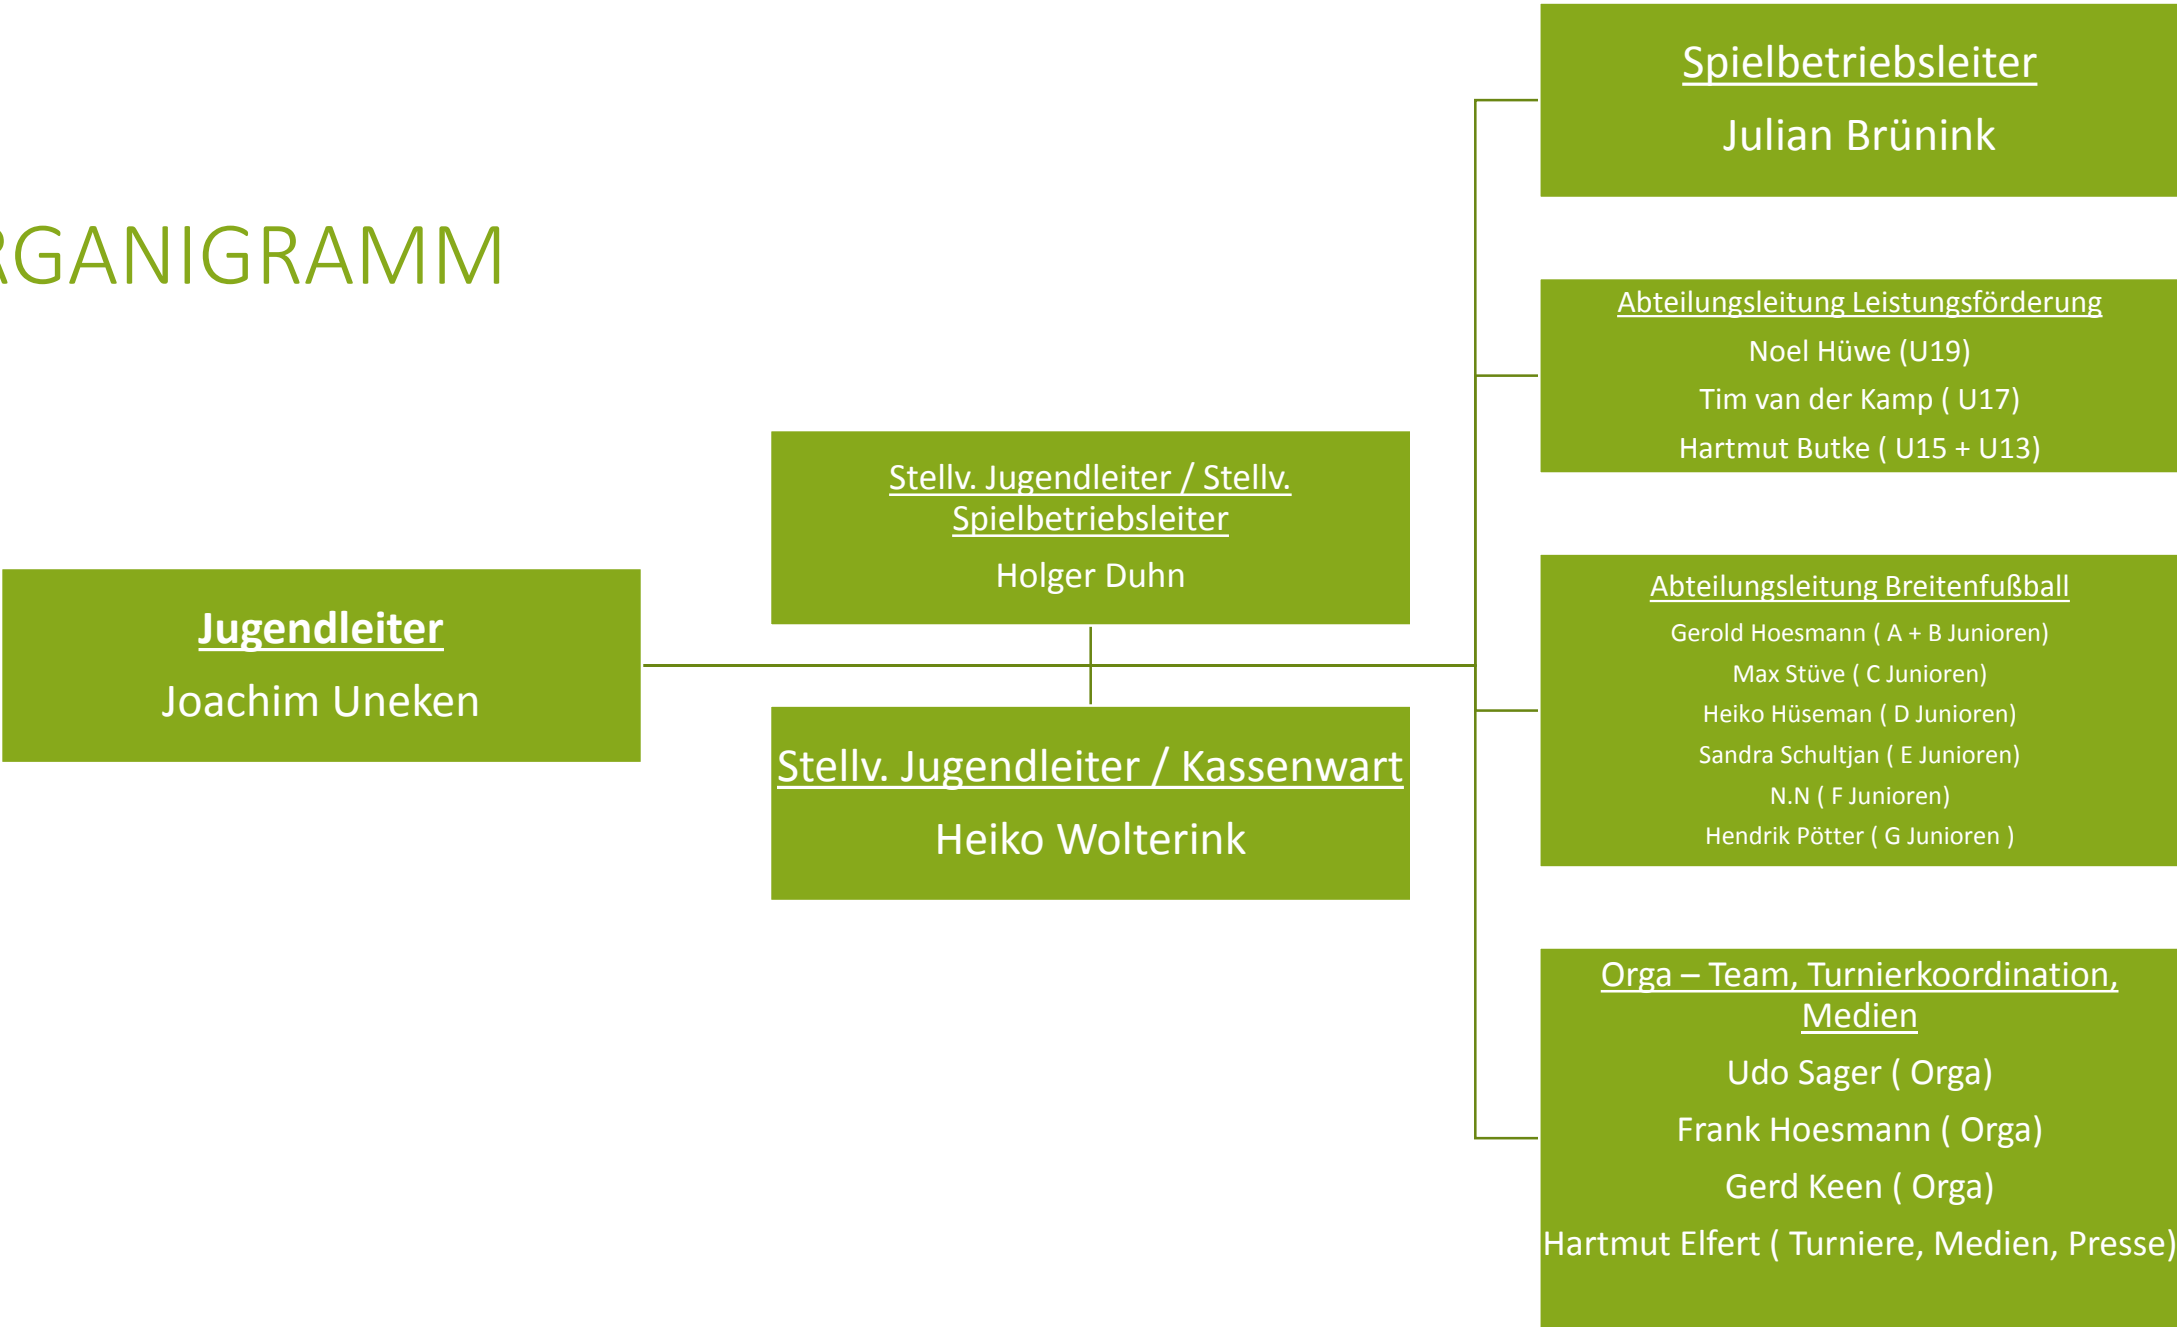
RGANIGRAMM

Jugendleiter
Joachim Uneken

Stellv. Jugendleiter / Stellv. Spielbetriebsleiter
Holger Duhn

Stellv. Jugendleiter / Kassenwart
Heiko Wolterink

Spielbetriebsleiter
Julian Brünink

Abteilungsleitung Leistungsförderung
Noel Hüwe (U19)
Tim van der Kamp ( U17)
Hartmut Butke ( U15 + U13)

Abteilungsleitung Breitenfußball
Gerold Hoesmann ( A + B Junioren)
Max Stüve ( C Junioren)
Heiko Hüseman ( D Junioren)
Sandra Schultjan ( E Junioren)
N.N ( F Junioren)
Hendrik Pötter ( G Junioren )

Orga – Team, Turnierkoordination, Medien
Udo Sager ( Orga)
Frank Hoesmann ( Orga)
Gerd Keen ( Orga)
Hartmut Elfert ( Turniere, Medien, Presse)